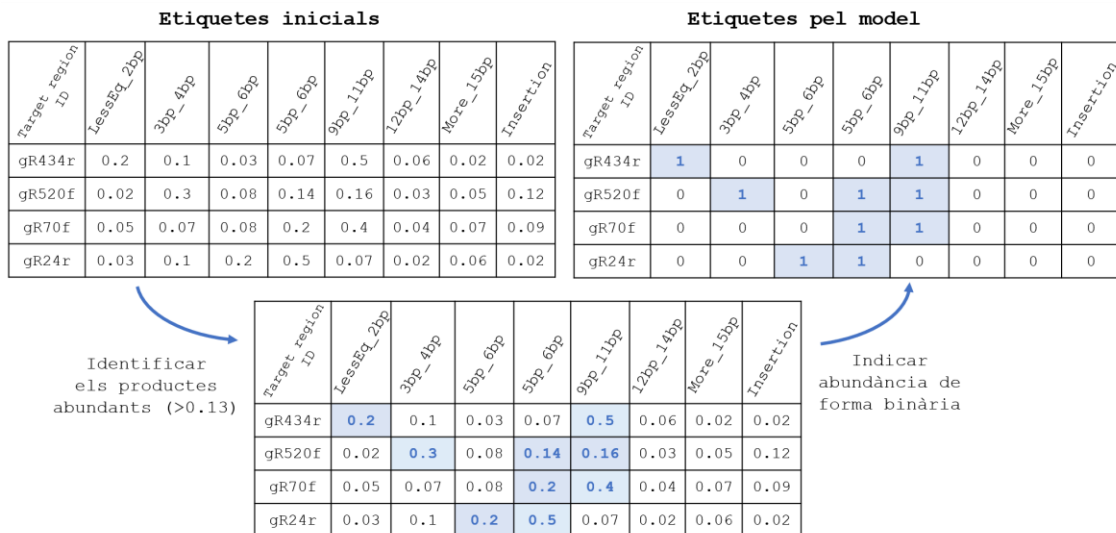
**Etiquetes inicials**

| Target region ID | LessEq_2bp | 3bp_4bp | 5bp_6bp | 5bp_6bp | 9bp_11bp | 12bp_14bp | More_15bp | Insertion |
|---|---|---|---|---|---|---|---|---|
| gR434r | 0.2 | 0.1 | 0.03 | 0.07 | 0.5 | 0.06 | 0.02 | 0.02 |
| gR520f | 0.02 | 0.3 | 0.08 | 0.14 | 0.16 | 0.03 | 0.05 | 0.12 |
| gR70f | 0.05 | 0.07 | 0.08 | 0.2 | 0.4 | 0.04 | 0.07 | 0.09 |
| gR24r | 0.03 | 0.1 | 0.2 | 0.5 | 0.07 | 0.02 | 0.06 | 0.02 |

**Etiquetes pel model**

| Target region ID | LessEq_2bp | 3bp_4bp | 5bp_6bp | 5bp_6bp | 9bp_11bp | 12bp_14bp | More_15bp | Insertion |
|---|---|---|---|---|---|---|---|---|
| gR434r | 1 | 0 | 0 | 0 | 1 | 0 | 0 | 0 |
| gR520f | 0 | 1 | 0 | 1 | 1 | 0 | 0 | 0 |
| gR70f | 0 | 0 | 0 | 1 | 1 | 0 | 0 | 0 |
| gR24r | 0 | 0 | 1 | 1 | 0 | 0 | 0 | 0 |

Identificar els productes abundants (>0.13)

| Target region ID | LessEq_2bp | 3bp_4bp | 5bp_6bp | 5bp_6bp | 9bp_11bp | 12bp_14bp | More_15bp | Insertion |
|---|---|---|---|---|---|---|---|---|
| gR434r | 0.2 | 0.1 | 0.03 | 0.07 | 0.5 | 0.06 | 0.02 | 0.02 |
| gR520f | 0.02 | 0.3 | 0.08 | 0.14 | 0.16 | 0.03 | 0.05 | 0.12 |
| gR70f | 0.05 | 0.07 | 0.08 | 0.2 | 0.4 | 0.04 | 0.07 | 0.09 |
| gR24r | 0.03 | 0.1 | 0.2 | 0.5 | 0.07 | 0.02 | 0.06 | 0.02 |

Indicar abundància de forma binària